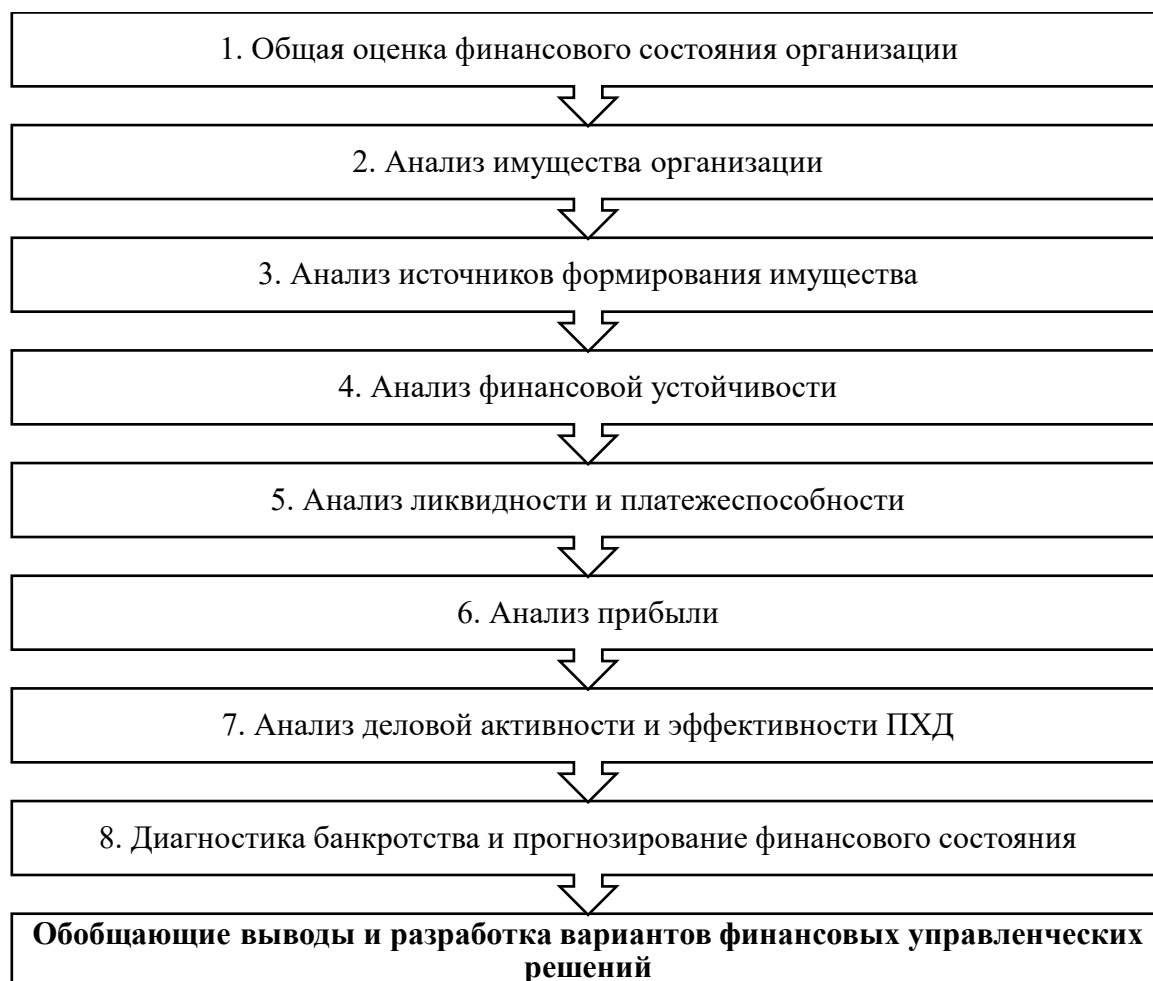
1. Общая оценка финансового состояния организации

2. Анализ имущества организации

3. Анализ источников формирования имущества

4. Анализ финансовой устойчивости

5. Анализ ликвидности и платежеспособности

6. Анализ прибыли

7. Анализ деловой активности и эффективности ПХД

8. Диагностика банкротства и прогнозирование финансового состояния

**Обобщающие выводы и разработка вариантов финансовых управленческих решений**